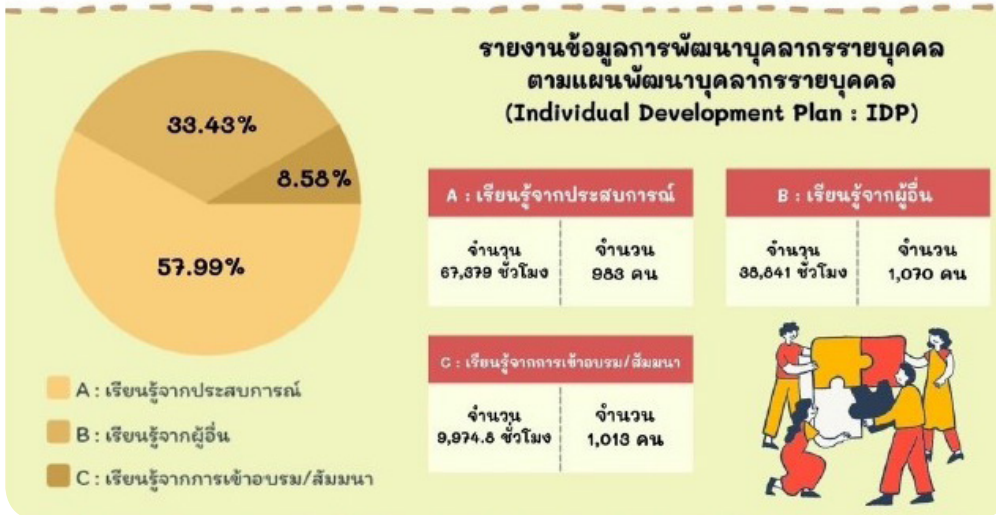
33.43%

8.58%

57.99%

A : เรียนรู้จากประสบการณ์

B : เรียนรู้จากผู้อื่น

C : เรียนรู้จากการเข้าอบรม/สัมมนา

รายงานข้อมูลการพัฒนาบุคลากรรายบุคคล
ตามแผนพัฒนาบุคลากรรายบุคคล
(Individual Development Plan : IDP)

A : เรียนรู้จากประสบการณ์

| จำนวน 67,379 ชั่วโมง | จำนวน 983 คน |
|---|---|

B : เรียนรู้จากผู้อื่น

| จำนวน 38,841 ชั่วโมง | จำนวน 1,070 คน |
|---|---|

C : เรียนรู้จากการเข้าอบรม/สัมมนา

| จำนวน 9,974.8 ชั่วโมง | จำนวน 1,013 คน |
|---|---|